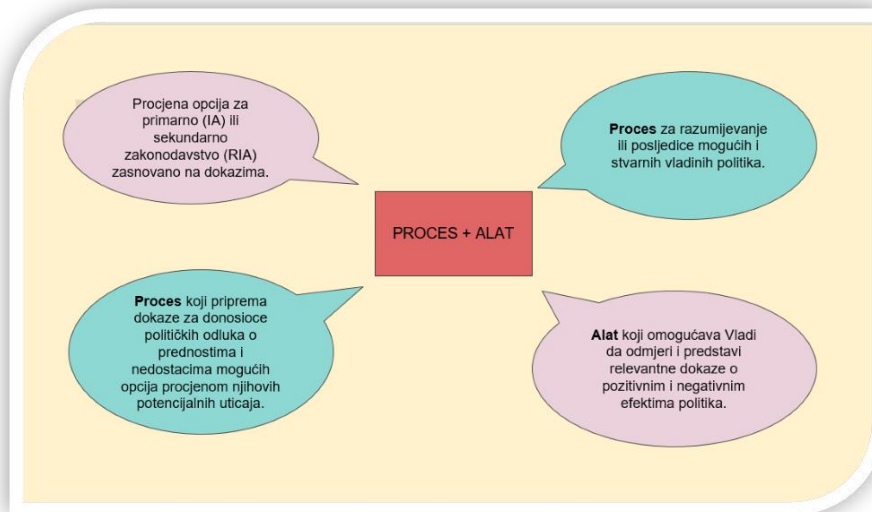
Procjena opcija za primarno (IA) ili sekundarno zakonodavstvo (RIA) zasnovano na dokazima.

**Proces** za razumijevanje ili posljedice mogućih i stvarnih vladinih politika.

PROCES + ALAT

**Proces** koji priprema dokaze za donosioce političkih odluka o prednostima i nedostacima mogućih opcija procjenom njihovih potencijalnih uticaja.

**Alat** koji omogućava Vladi da odmjeri i predstavi relevantne dokaze o pozitivnim i negativnim efektima politika.